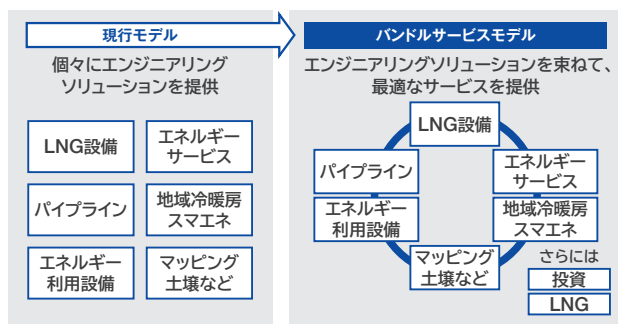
現行モデル

個々にエンジニアリングソリューションを提供

LNG設備

エネルギーサービス

パイプライン

地域冷暖房スマエネ

エネルギー利用設備

マッピング土壌など

バンドルサービスモデル

エンジニアリングソリューションを束ねて、最適なサービスを提供

LNG設備

パイプライン

エネルギーサービス

エネルギー利用設備

地域冷暖房スマエネ

マッピング土壌など

さらには

投資

LNG